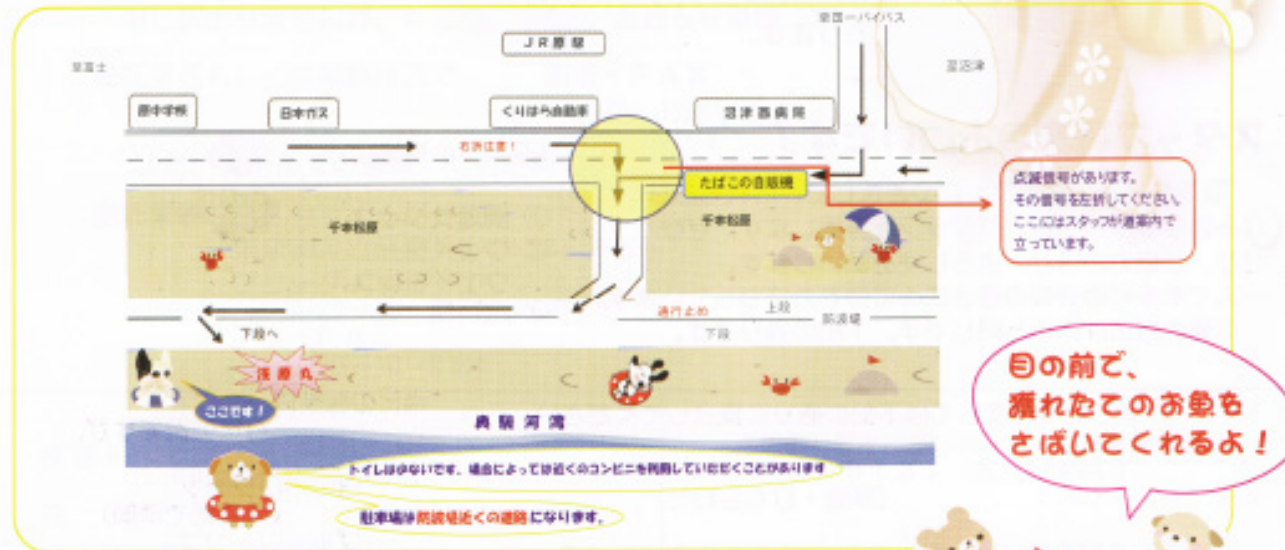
東富士

ＪＲ原駅

東名→バイパス

至沼津

原中学校

日本ガス

くりはら自動車

沼津西病院

右折注意！

たばこの自販機

千本松原

千本松原

点滅信号があります。
その信号を左折してください。
ここにはスタッフが道案内で立っています。

通行止め

上段

防波堤

下段へ

下段

浅原丸

ここです！

駿河湾

目の前で、
獲れたてのお魚を
さばいてくれるよ！

トイレは少ないです。場合によっては近くのコンビニを利用していただくことがあります

駐車場は防波堤近くの道路になります。